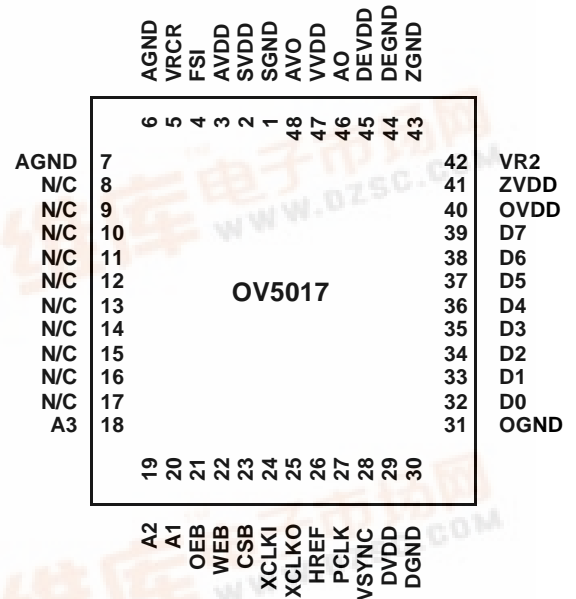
AGND VRCR FSI AVDD SVDD SGND AVO VVDD AO DEVDD DEGND ZGND

6 5 4 3 2 1 48 47 46 45 44 43

AGND 7
N/C 8
N/C 9
N/C 10
N/C 11
N/C 12
N/C 13
N/C 14
N/C 15
N/C 16
N/C 17
A3 18

42 VR2
41 ZVDD
40 OVDD
39 D7
38 D6
37 D5
36 D4
35 D3
34 D2
33 D1
32 D0
31 OGND

OV5017

www.dzsc.com

19 20 21 22 23 24 25 26 27 28 29 30

A2 A1 OEB WEB CSB XCLKI XCLKO HREF PCLK VSYNC DVDD DGND